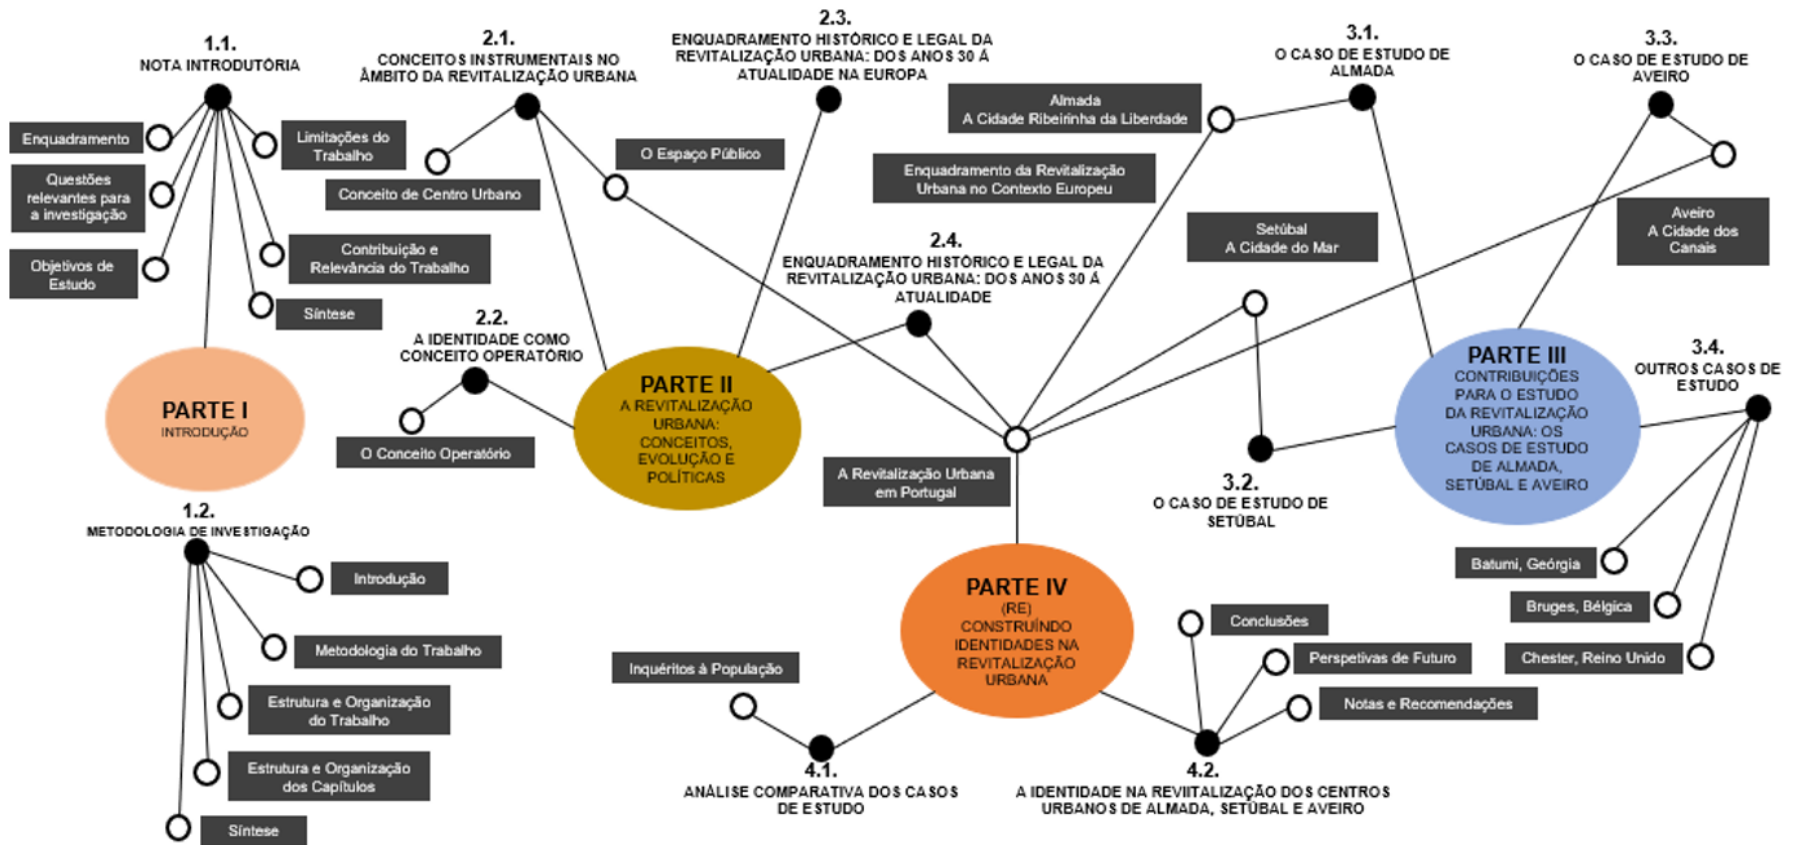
1.1.
NOTA INTRODUTÓRIA

Enquadramento

Limitações do Trabalho

Questões relevantes para a investigação

Contribuição e Relevância do Trabalho

Objetivos de Estudo

Síntese

PARTE I
INTRODUÇÃO

2.1.
CONCEITOS INSTRUMENTAIS NO ÂMBITO DA REVITALIZAÇÃO URBANA

Conceito de Centro Urbano

O Espaço Público

2.3.
ENQUADRAMENTO HISTÓRICO E LEGAL DA REVITALIZAÇÃO URBANA: DOS ANOS 30 À ATUALIDADE NA EUROPA

Almada
A Cidade Ribeirinha da Liberdade

Enquadramento da Revitalização Urbana no Contexto Europeu

3.1.
O CASO DE ESTUDO DE ALMADA

3.3.
O CASO DE ESTUDO DE AVEIRO

Aveiro
A Cidade dos Canais

Setúbal
A Cidade do Mar

2.4.
ENQUADRAMENTO HISTÓRICO E LEGAL DA REVITALIZAÇÃO URBANA: DOS ANOS 30 À ATUALIDADE

2.2.
A IDENTIDADE COMO CONCEITO OPERATÓRIO

O Conceito Operatório

PARTE II
A REVITALIZAÇÃO URBANA: CONCEITOS, EVOLUÇÃO E POLÍTICAS

A Revitalização Urbana em Portugal

PARTE III
CONTRIBUIÇÕES PARA O ESTUDO DA REVITALIZAÇÃO URBANA: OS CASOS DE ESTUDO DE ALMADA, SETÚBAL E AVEIRO

3.4.
OUTROS CASOS DE ESTUDO

3.2.
O CASO DE ESTUDO DE SETÚBAL

1.2.
METODOLOGIA DE INVESTIGAÇÃO

Introdução

Metodologia do Trabalho

Estrutura e Organização do Trabalho

Estrutura e Organização dos Capítulos

Síntese

PARTE IV
(RE) CONSTRUINDO IDENTIDADES NA REVITALIZAÇÃO URBANA

Inquéritos à População

Conclusões

Perspetivas de Futuro

Notas e Recomendações

Batumi, Geórgia

Bruges, Bélgica

Chester, Reino Unido

4.1.
ANÁLISE COMPARATIVA DOS CASOS DE ESTUDO

4.2.
A IDENTIDADE NA REVIITALIZAÇÃO DOS CENTROS URBANOS DE ALMADA, SETÚBAL E AVEIRO